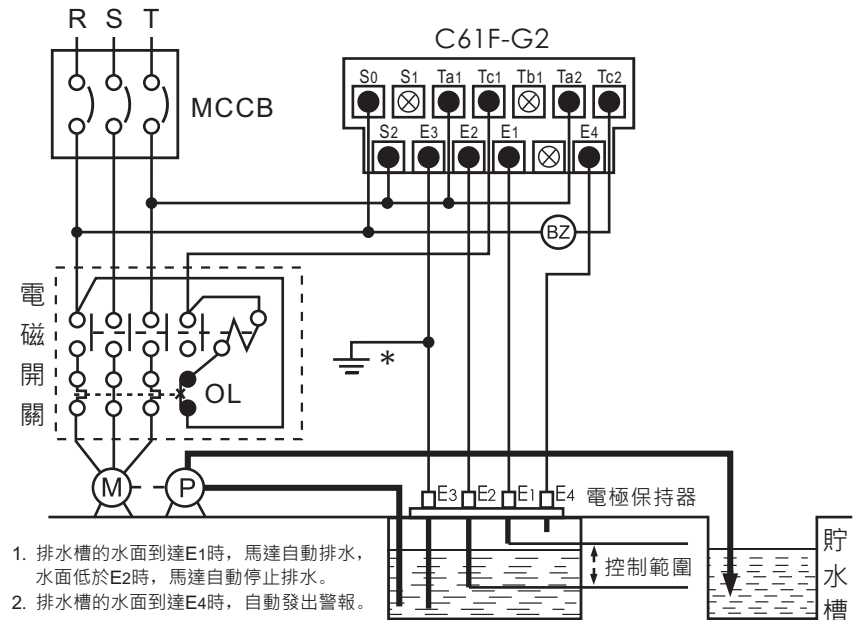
R S T

MCCB

C61F-G2

S0 S1 Ta1 Tc1 Tb1 Ta2 Tc2

S2 E3 E2 E1 E4

BZ

電
磁
開
關

OL

*

M P

E3 E2 E1 E4 電極保持器

控制範圍

貯
水
槽

1. 排水槽的水面到達E1時，馬達自動排水，水面低於E2時，馬達自動停止排水。
2. 排水槽的水面到達E4時，自動發出警報。